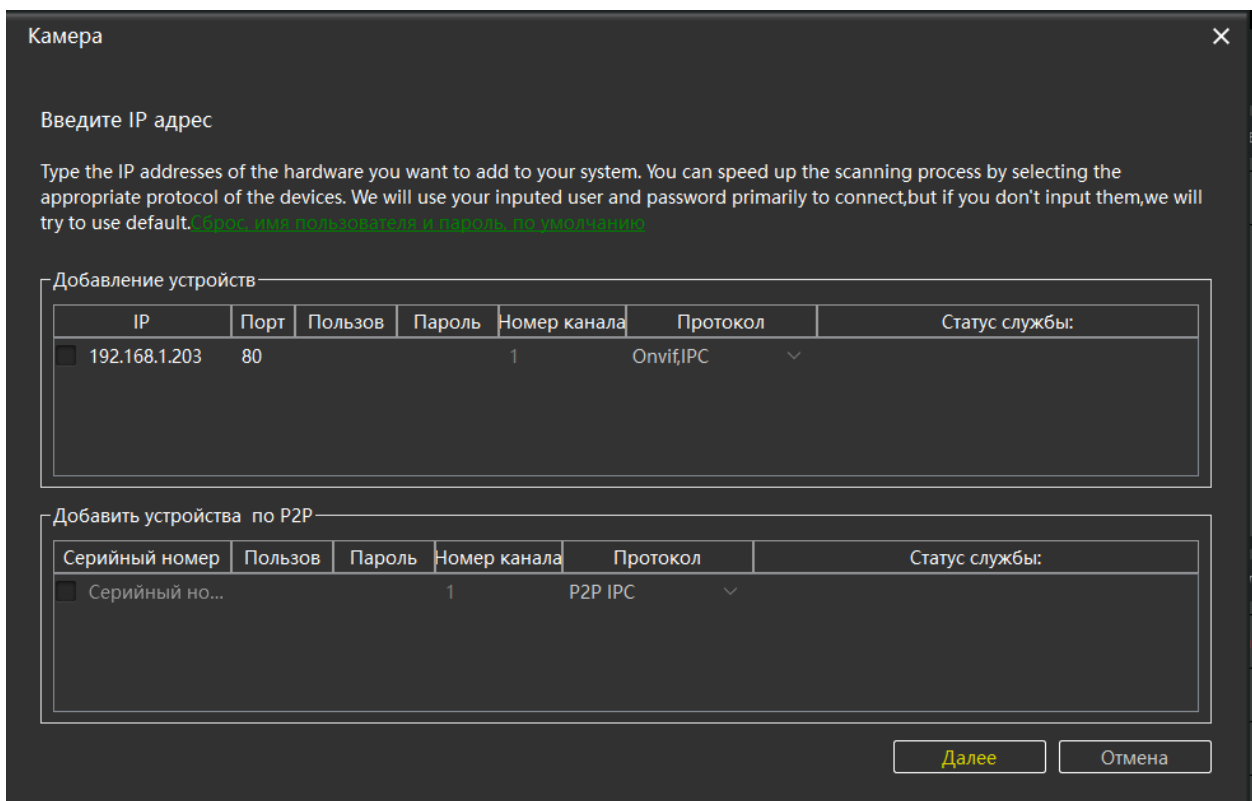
Камера

Введите IP адрес

Type the IP addresses of the hardware you want to add to your system. You can speed up the scanning process by selecting the appropriate protocol of the devices. We will use your inputed user and password primarily to connect,but if you don't input them,we will try to use default.Сброс, имя пользователя и пароль, по умолчанию

Добавление устройств

| IP | Порт | Пользов | Пароль | Номер канала | Протокол | Статус службы: |
|---|---|---|---|---|---|---|
| 192.168.1.203 | 80 | | | 1 | Onvif,IPC | |

Добавить устройства по P2P

| Серийный номер | Пользов | Пароль | Номер канала | Протокол | Статус службы: |
|---|---|---|---|---|---|
| Серийный но... | | | 1 | P2P IPC | |

Далее
Отмена